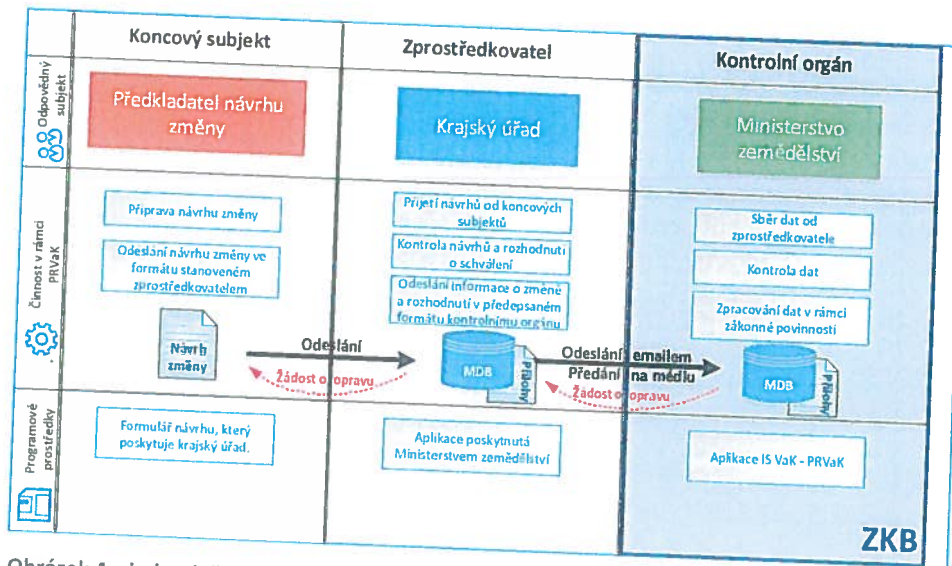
Koncový subjekt

Zprostředkovatel

Kontrolní orgán

Odpovědný subjekt

Předkladatel návrhu změny

Krajský úřad

Ministerstvo zemědělství

Činnost v rámci PRVaK

Příprava návrhu změny

Odeslání návrhu změny ve formátu stanoveném zprostředkovatelem

Přijetí návrhů od koncových subjektů

Kontrola návrhů a rozhodnutí o schválení

Odeslání informace o změně a rozhodnutí v předepsaném formátu kontrolnímu orgánu

Sběr dat od zprostředkovatele

Kontrola dat

Zpracování dat v rámci zákonné povinnosti

Návrh změny

Odeslání

Žádost o opravu

MDB

Přílohy

Odeslání emailem

Předání na médiu

Žádost o opravu

MDB

Přílohy

Programové prostředky

Formulář návrhu, který poskytuje krajský úřad.

Aplikace poskytnutá Ministerstvem zemědělství

Aplikace IS VaK - PRVaK

ZKB

Obrázek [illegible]